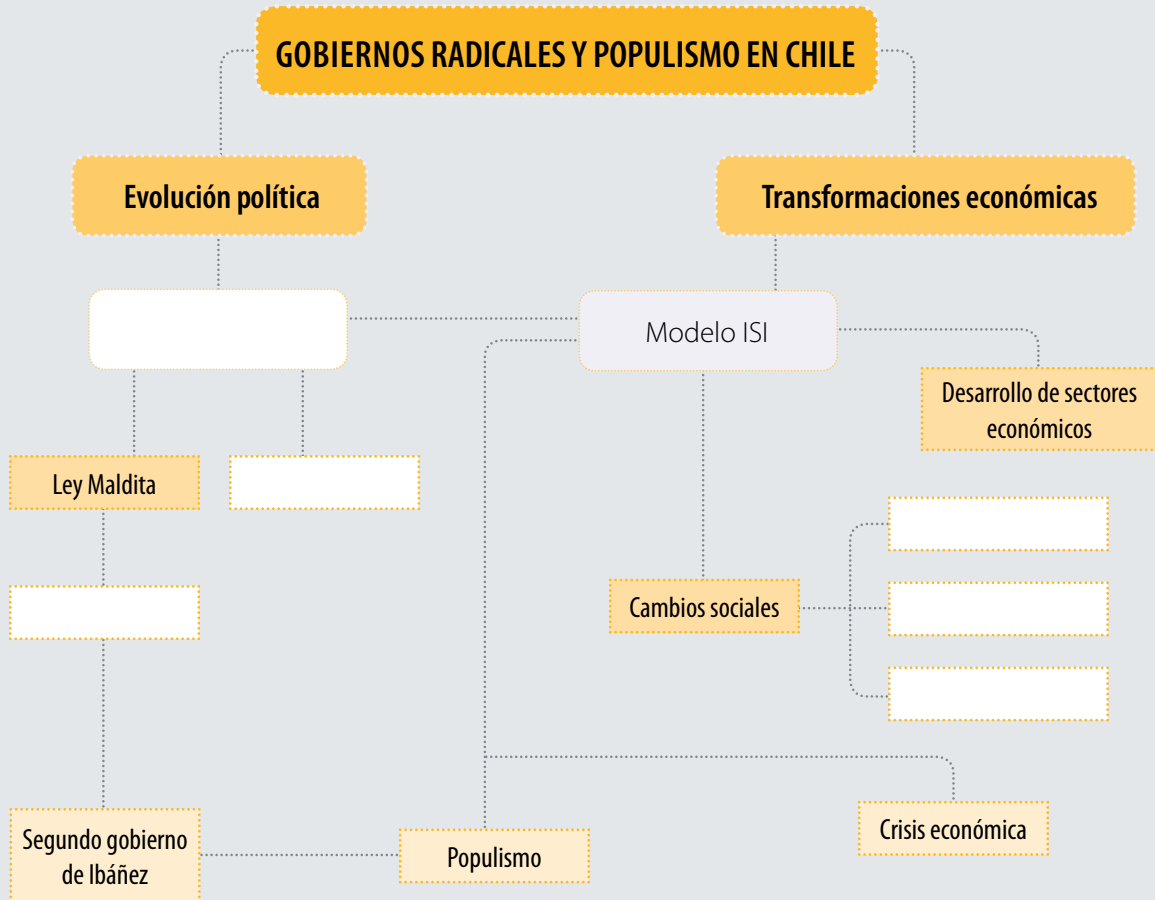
GOBIERNOS RADICALES Y POPULISMO EN CHILE

Evolución política

Transformaciones económicas

Modelo ISI

Desarrollo de sectores económicos

Ley Maldita

Cambios sociales

Segundo gobierno de Ibáñez

Populismo

Crisis económica